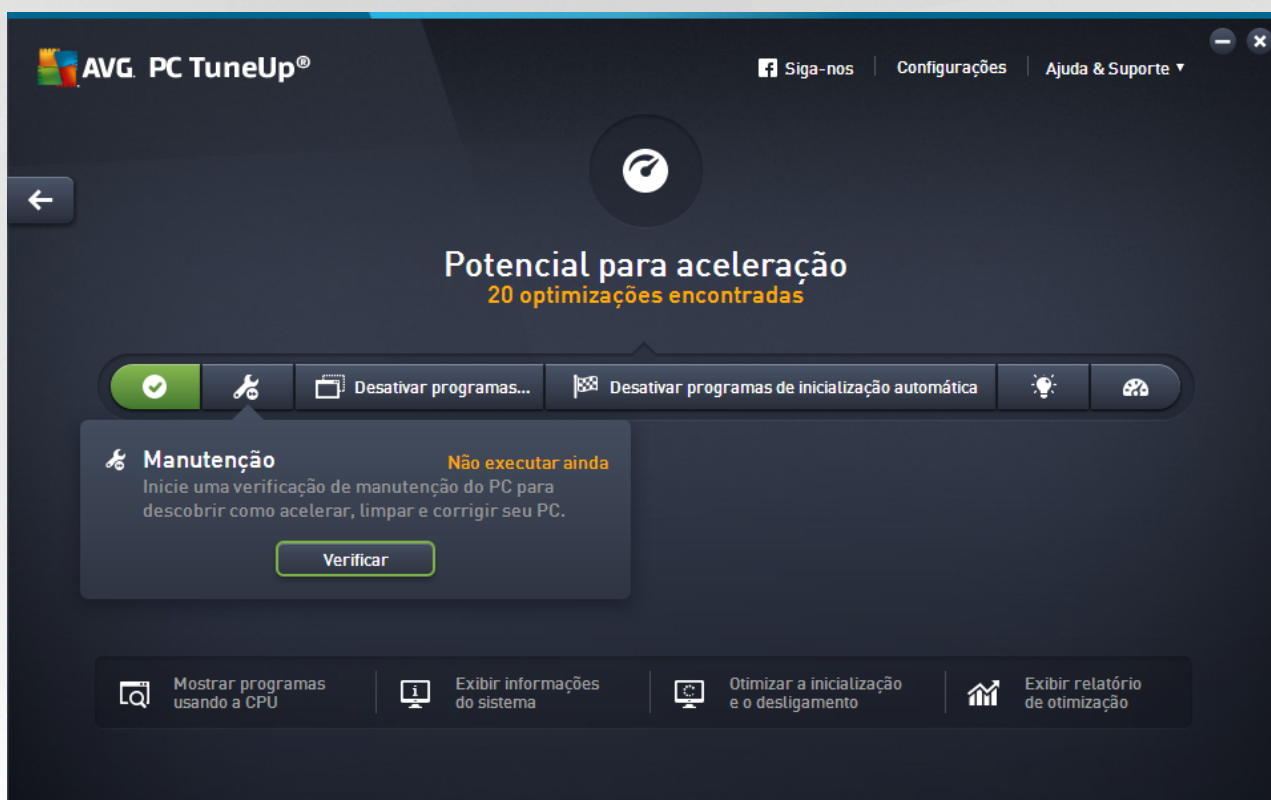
AVG. PC TuneUp®

Siga-nos | Configurações | Ajuda & Suporte ▾

Potencial para aceleração
20 optimizações encontradas

Desativar programas...
Desativar programas de inicialização automática

Manutenção
Não executar ainda
Inicie uma verificação de manutenção do PC para descobrir como acelerar, limpar e corrigir seu PC.

Verificar

Mostrar programas usando a CPU
Exibir informações do sistema
Otimizar a inicialização e o desligamento
Exibir relatório de otimização